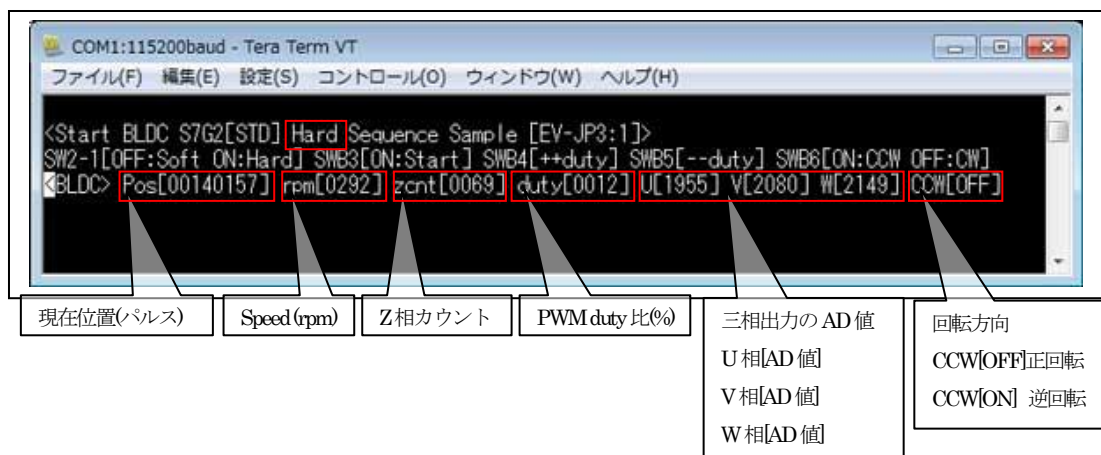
COM1:115200baud - Tera Term VT

ファイル(F) 編集(E) 設定(S) コントロール(O) ウィンドウ(W) ヘルプ(H)

<Start BLDC S7G2[STD] Hard Sequence Sample [EV-JP3:1]>
SW2-1[OFF:Soft ON:Hard] SWB3[ON:Start] SWB4[++duty] SWB5[--duty] SWB6[ON:CCW OFF:CW]
<BLDC> Pos[00140157] rpm[0292] zcnt[0069] duty[0012] U[1955] V[2080] W[2149] CCW[OFF]

現在位置(パルス)

Speed (rpm)

Z相カウント

PWM duty 比(%)

三相出力の AD 値
U 相[AD 値]
V 相[AD 値]
W 相[AD 値]

回転方向
CCW[OFF]正回転
CCW[ON] 逆回転